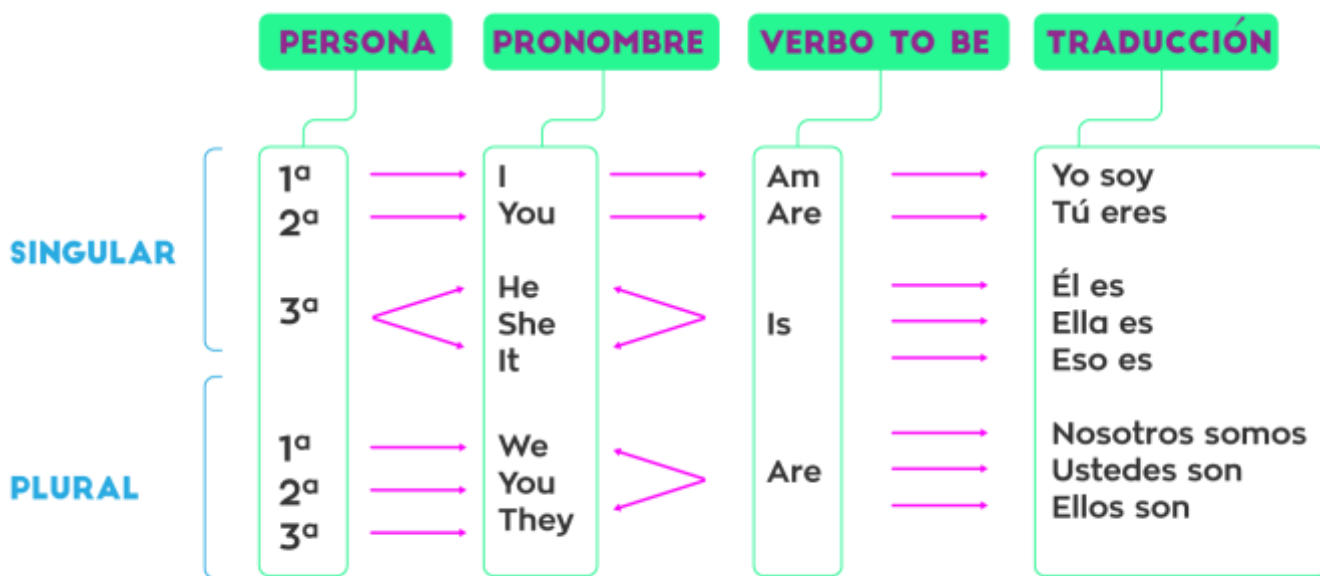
PERSONA

PRONOMBRE

VERBO TO BE

TRADUCCIÓN

SINGULAR

PLURAL

1ª
2ª

3ª

1ª
2ª
3ª

I
You

He
She
It

We
You
They

Am
Are

Is

Are

Yo soy
Tú eres

Él es
Ella es
Eso es

Nosotros somos
Ustedes son
Ellos son